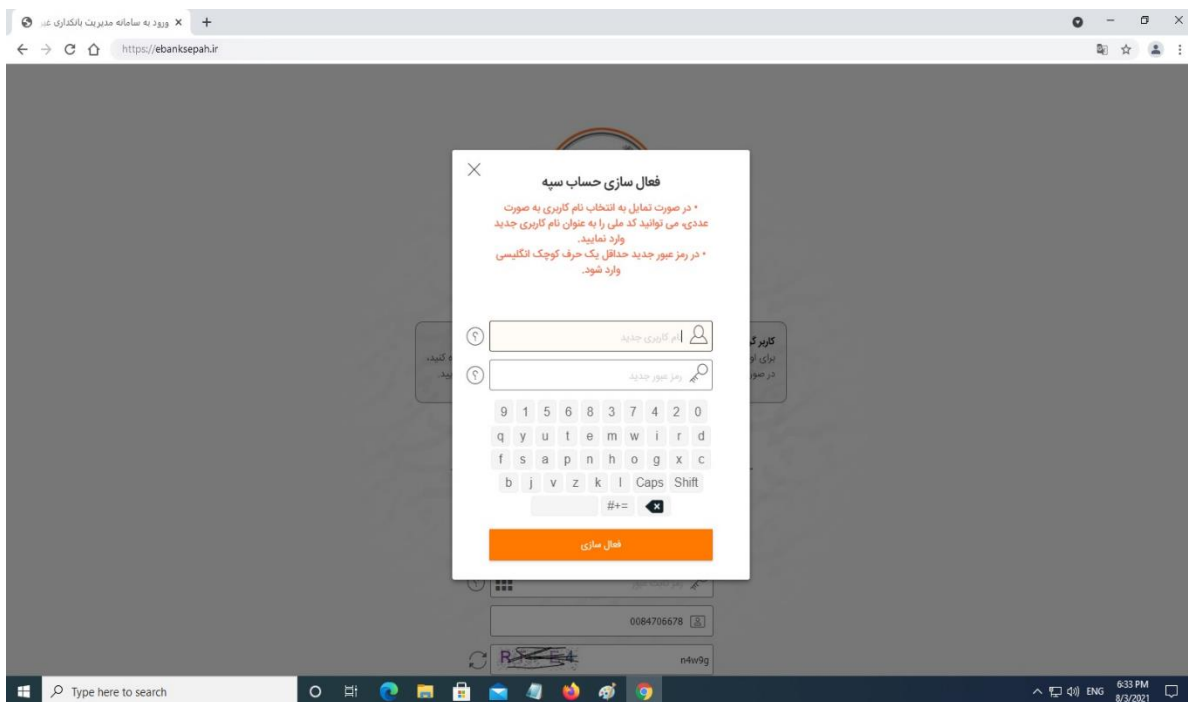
ورود به سامانه مدیریت بانکداری ... ×
https://ebanksepah.ir

×
فعال سازی حساب سپه

• در صورت تمایل به انتخاب نام کاربری به صورت عددی، می توانید کد ملی را به عنوان نام کاربری جدید وارد نمایید.
• در رمز عبور جدید حداقل یک حرف کوچک انگلیسی وارد شود.

نام کاربری جدید
رمز عبور جدید

9 1 5 6 8 3 7 4 2 0
q y u t e m w i r d
f s a p n h o g x c
b j v z k l Caps Shift
#+=

فعال سازی

کاربر
برای
در صور
ه کنید.
ید.

0084706678
n4w9g

Type here to search
ENG 6:33 PM 8/3/2021